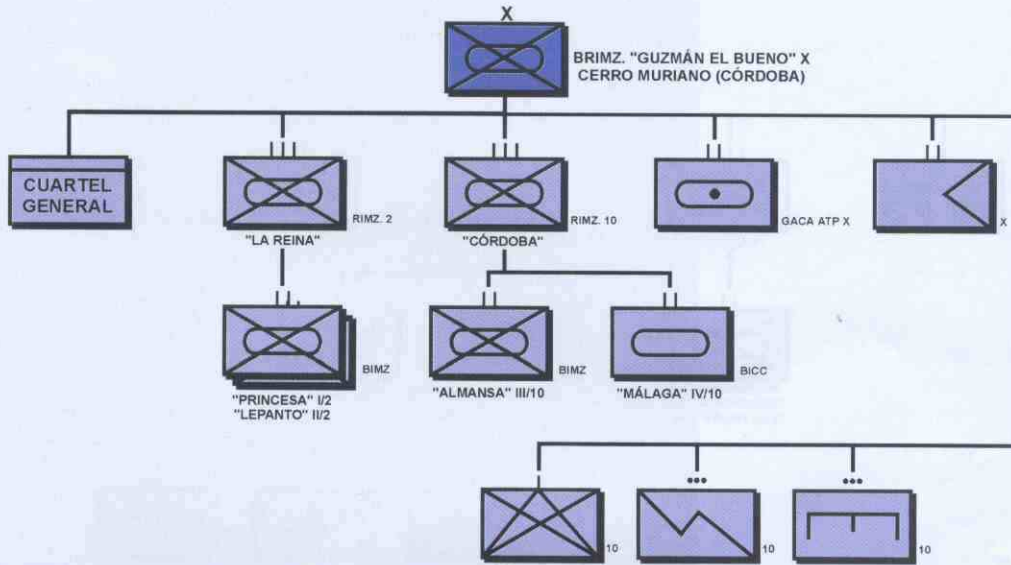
X
BRIMZ. "GUZMÁN EL BUENO" X
CERRO MURIANO (CÓRDOBA)

CUARTEL GENERAL

RIMZ. 2
"LA REINA"

RIMZ. 10
"CÓRDOBA"

GACA ATP X

X

BIMZ
"PRINCESA" I/2
"LEPANTO" II/2

BIMZ
"ALMANSA" III/10

BICC
"MÁLAGA" IV/10

•••
•••

10
10
10